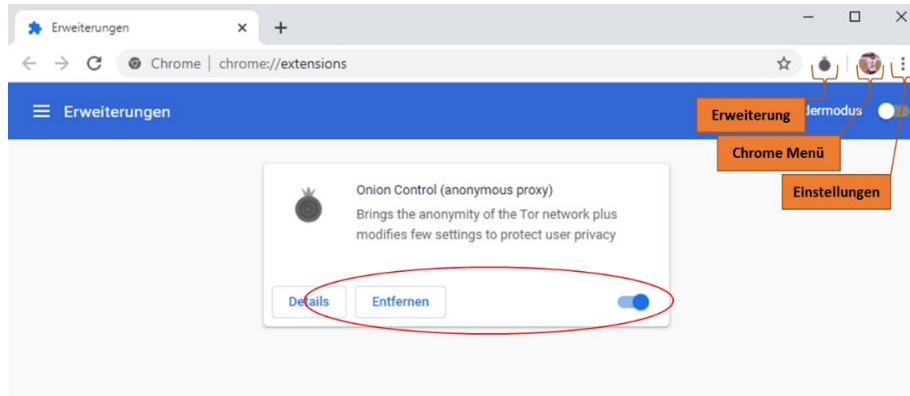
Erweiterungen ×
+
— ☐ ×
← → C Chrome | chrome://extensions
Erweiterungen
Erweiterung
dermodus
Chrome Menü
Einstellungen
Onion Control (anonymous proxy)
Brings the anonymity of the Tor network plus modifies few settings to protect user privacy
Details
Entfernen